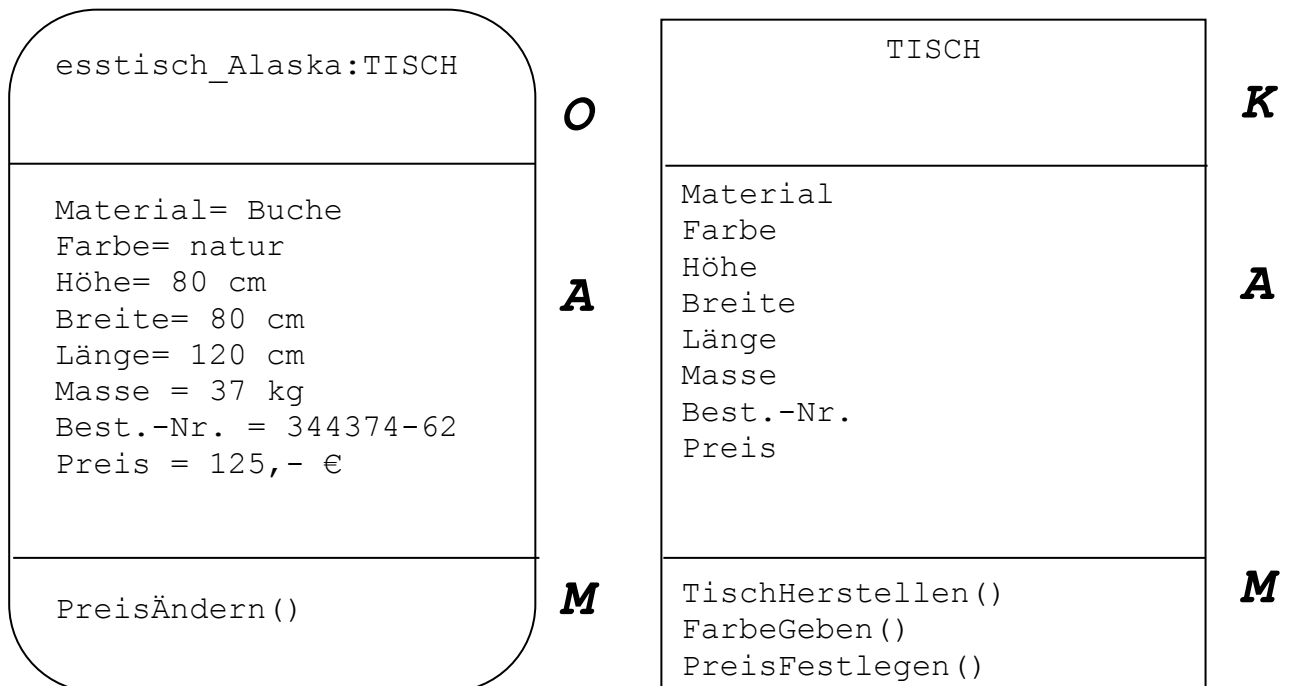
esstisch_Alaska:TISCH

O

Material= Buche
Farbe= natur
Höhe= 80 cm
Breite= 80 cm
Länge= 120 cm
Masse = 37 kg
Best.-Nr. = 344374-62
Preis = 125,- €

A

PreisÄndern()

M

TISCH

K

Material
Farbe
Höhe
Breite
Länge
Masse
Best.-Nr.
Preis

A

TischHerstellen()
FarbeGeben()
PreisFestlegen()

M